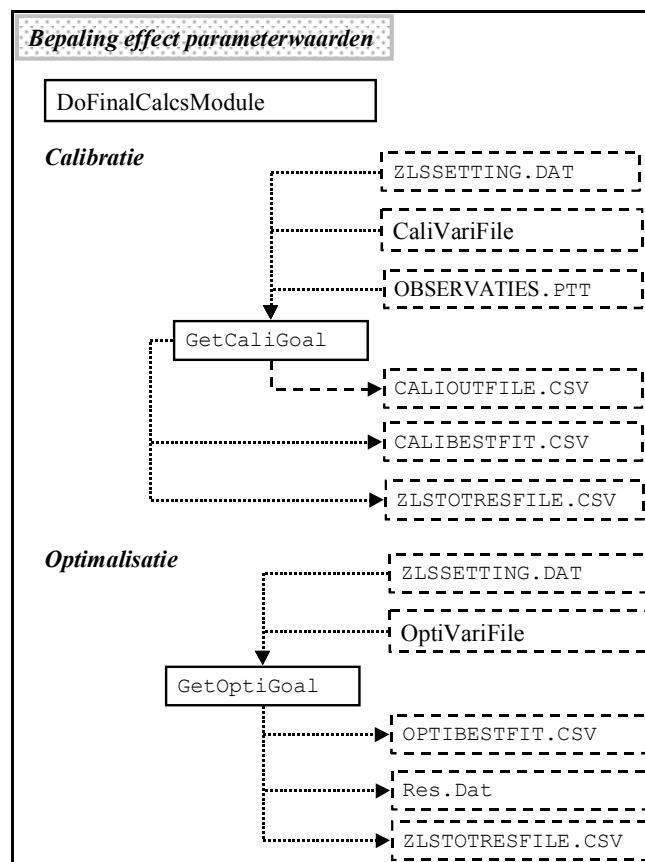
Bepaling effect parameterwaarden

DoFinalCalcsModule

Calibratie

ZLSSETTING.DAT

CaliVariFile

OBSERVATIES.PTT

GetCaliGoal

CALIOUTFILE.CSV

CALIBESTFIT.CSV

ZLSTOTRESFILE.CSV

Optimalisatie

ZLSSETTING.DAT

OptiVariFile

GetOptiGoal

OPTIBESTFIT.CSV

Res.Dat

ZLSTOTRESFILE.CSV